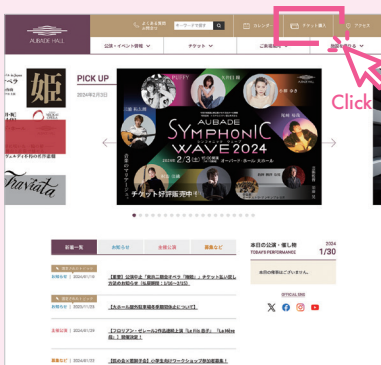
AUBADE HALL

ふくおか会員
お問合せ

キーワードで探す

カレンダー

チケット購入

アクセス

公演・イベント情報

チケット

ご来場案内

施設を借りる

Click

姫

ベラ

ヴィアティ 丸の名作オペラ

Traviata

PICK UP

2024年2月3日

PUFFY

AUBADE SYMPHONIC WAVE 2024

2024. 2/3 土

オーバード・ホール 大ホール

チケット好評販売中!

新着一覧

お知らせ

主催公演

募集など

本日の公演・催し物

TODAY'S PERFORMANCE

2024

1/30

本日の公演はございません。

OFFICIAL SNS

【重要】公演中止「姫」チケット払い戻し方法のお知らせ

【大ホール期外観写真展示販売(仮)】

【フロリアン・ボレール ... 「La Fille 出子」「La Hå me」】

【SF CDJ... 】

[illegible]